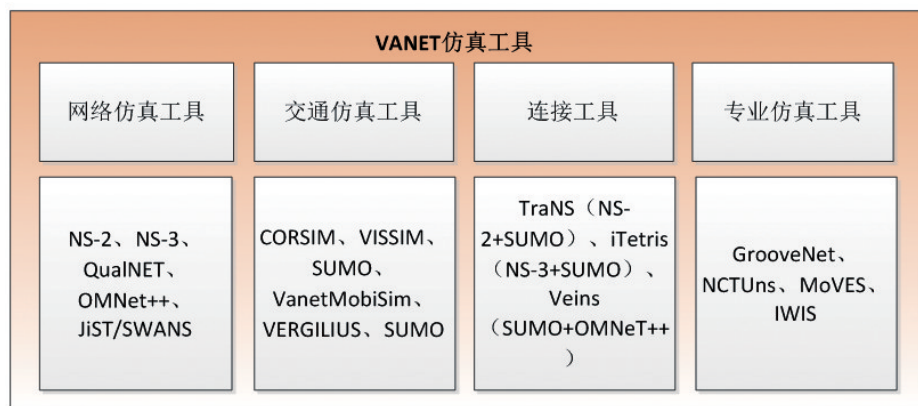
VANET仿真工具

网络仿真工具

交通仿真工具

连接工具

专业仿真工具

NS-2、NS-3、QualNET、OMNet++、JiST/SWANS

CORSIM、VISSIM、SUMO、VanetMobiSim、VERGILIUS、SUMO

TraNS（NS-2+SUMO）、iTetris（NS-3+SUMO）、Veins（SUMO+OMNeT++）

GrooveNet、NCTUns、MoVES、IWIS